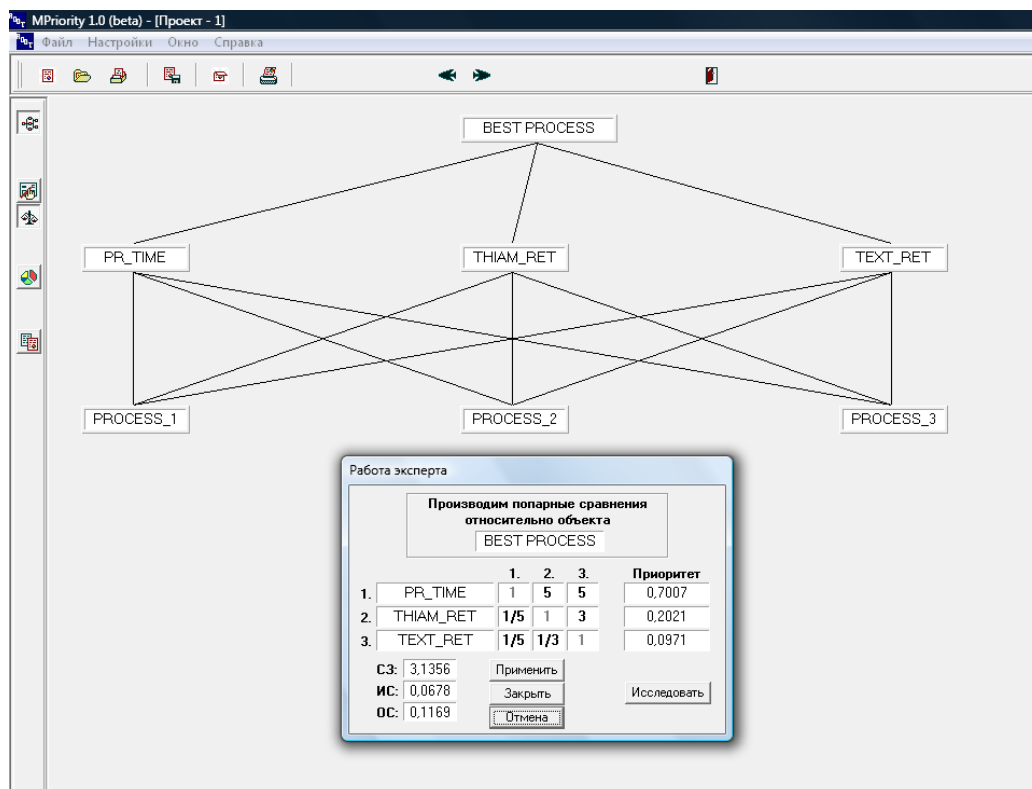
MPriority 1.0 (beta) - [Проект - 1]

Файл Настройки Окно Справка

BEST PROCESS

PR_TIME

THIAM_RET

TEXT_RET

PROCESS_1

PROCESS_2

PROCESS_3

Работа эксперта

Производим попарные сравнения относительно объекта

BEST PROCESS

| | | 1. | 2. | 3. | Приоритет |
|---|---|---|---|---|---|
| 1. | PR_TIME | 1 | 5 | 5 | 0,7007 |
| 2. | THIAM_RET | 1/5 | 1 | 3 | 0,2021 |
| 3. | TEXT_RET | 1/5 | 1/3 | 1 | 0,0971 |

СЗ: 3,1356

ИС: 0,0678

ОС: 0,1169

Применить

Закрыть

Отмена

Исследовать